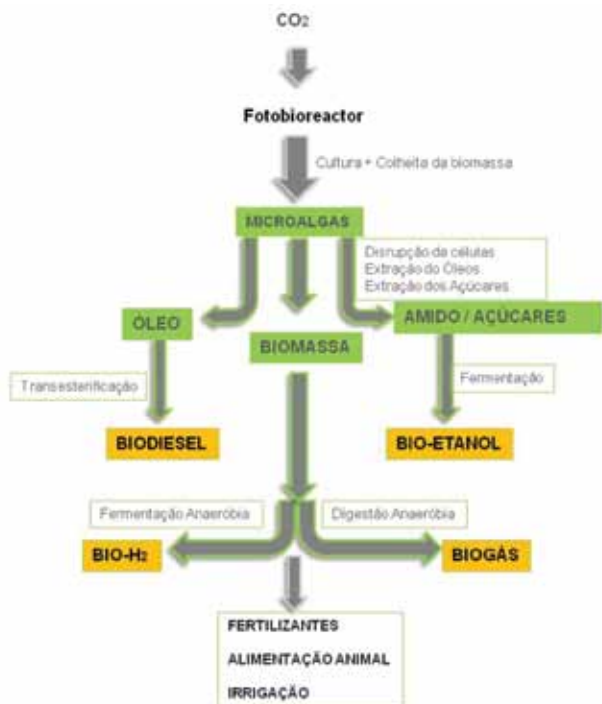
$CO_2$

Fotobioreactor

Cultura + Colheita da biomassa

MICROALGAS

Disrupção da células
Extração do Óleos
Extração dos Açúcares

ÓLEO

BIOMASSA

AMIDO / AÇÚCARES

Transesterificação

Fermentação

BIODIESEL

BIO-ETANOL

Fermentação Anaeróbia

Digestão Anaeróbia

BIO-$H_2$

BIOGÁS

FERTILIZANTES
ALIMENTAÇÃO ANIMAL
IRRIGAÇÃO